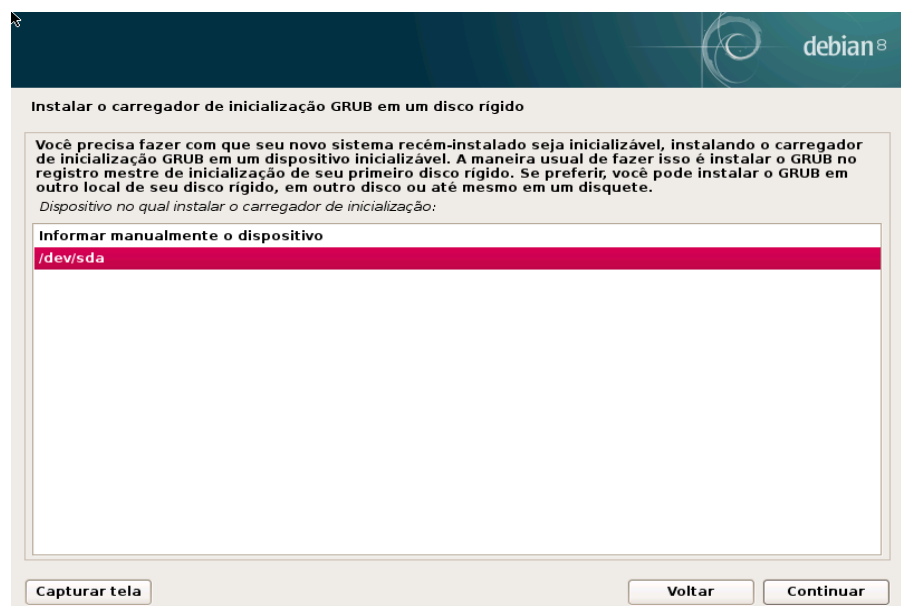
debian 8

Instalar o carregador de inicialização GRUB em um disco rígido

Você precisa fazer com que seu novo sistema recém-instalado seja inicializável, instalando o carregador de inicialização GRUB em um dispositivo inicializável. A maneira usual de fazer isso é instalar o GRUB no registro mestre de inicialização de seu primeiro disco rígido. Se preferir, você pode instalar o GRUB em outro local de seu disco rígido, em outro disco ou até mesmo em um disquete.

Dispositivo no qual instalar o carregador de inicialização:

Informar manualmente o dispositivo
/dev/sda

Capturar tela

Voltar

Continuar